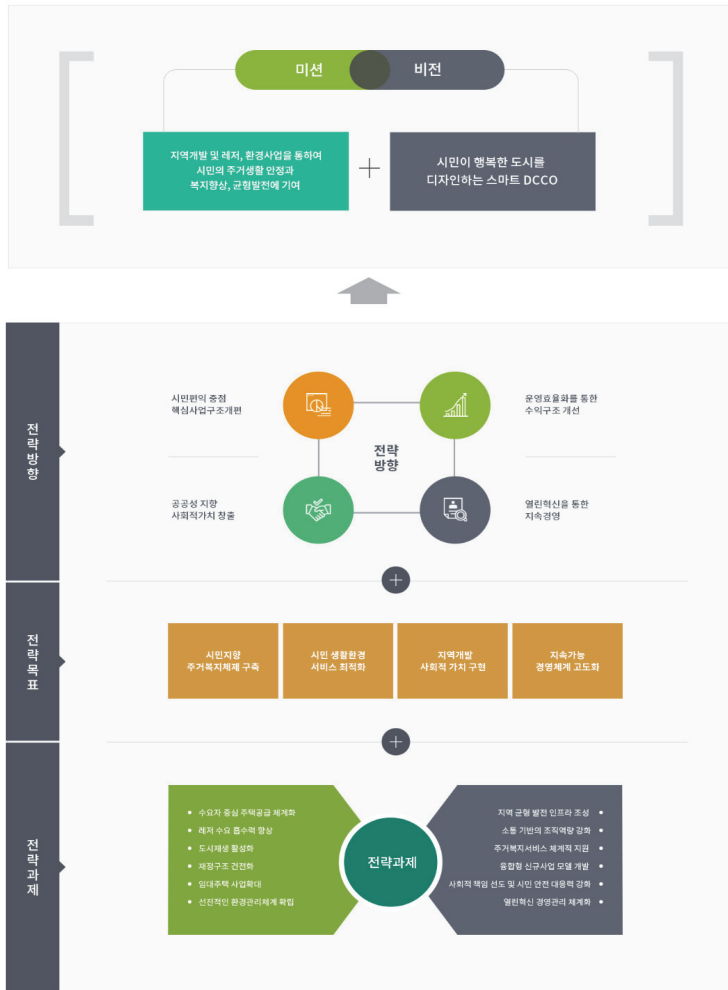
미션
비전

지역개발 및 레저, 환경사업을 통하여 시민의 주거생활 안정과 복지향상, 균형발전에 기여

+

시민이 행복한 도시를 디자인하는 스마트 DCCO

전략방향

시민편익 중심 핵심사업구조개편

운영효율화를 통한 수익구조 개선

전략방향

공공성 지향 사회적가치 창출

열린혁신을 통한 지속경영

전략목표

시민지향 주거복지체계 구축

시민 생활환경 서비스 최적화

지역개발 사회적 가치 구현

지속가능 경영체계 고도화

전략과제

수요자 중심 주택공급 체계화
레저 수요 흡수력 향상
도시재생 활성화
재정구조 건전화
임대주택 사업확대
선진적인 환경관리체계 확립

전략과제

지역 균형 발전 인프라 조성
소통 기반의 조직역량 강화
주거복지서비스 체계적 지원
융합형 신규사업 모델 개발
사회적 책임 선도 및 시민 안전 대응력 강화
열린혁신 경영관리 체계화